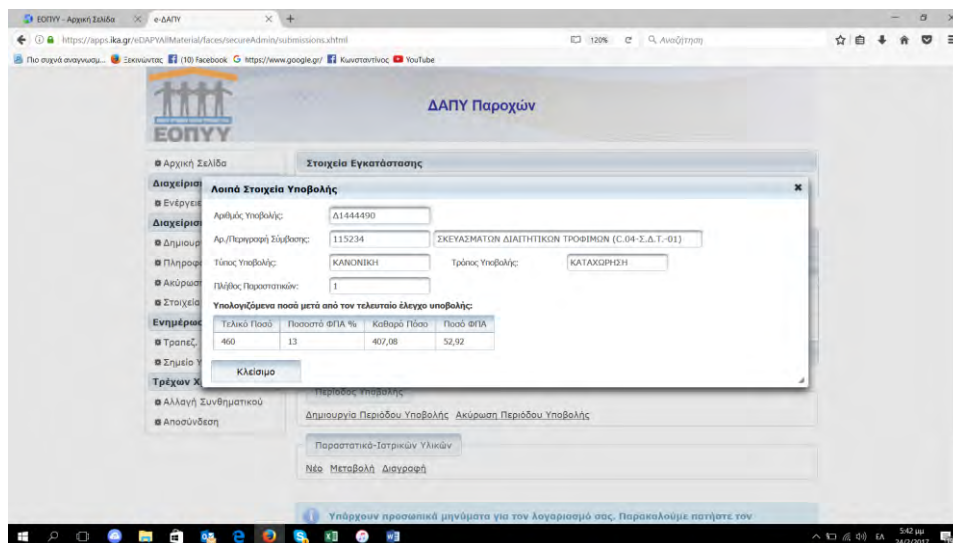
ΕΟΠΥΥ - Αρχική Σελίδα | e-ΔΑΠΥ

https://apps.ika.gr/eDAPYAllMaterial/faces/secureAdmin/submissions.xhtml | 120% | Αναζήτηση

Πιο συχνά αναγνωσμ... | Ξεκινώντας | (10) Facebook | https://www.google.gr/ | Κωνσταντίνος | YouTube

ΕΟΠΥΥ

ΔΑΠΥ Παροχών

Αρχική Σελίδα
Διαχείριση
Ενέργειε
Διαχείριση
Δημιουρ
Πληροφ
Ακύρωσ
Στοιχεία
Ενημέρωσ
Τραπεζ.
Σημείο Υ
Τρέχων Χ
Αλλαγή Συνθηματικού
Αποσύνδεση

Στοιχεία Εγκατάστασης

Λοιπά Στοιχεία Υποβολής

Αριθμός Υποβολής: Δ1444490
Αρ./Περιγραφή Σύμβασης: 115234 ΣΚΕΥΑΣΜΑΤΩΝ ΔΙΑΙΤΗΤΙΚΩΝ ΤΡΟΦΙΜΩΝ (C.04-Σ.Δ.Τ.-01)
Τύπος Υποβολής: ΚΑΝΟΝΙΚΗ Τρόπος Υποβολής: ΚΑΤΑΧΩΡΗΣΗ
Πλήθος Παραστατικών: 1

Υπολογιζόμενα ποσά μετά από τον τελευταίο έλεγχο υποβολής:

| Τελικό Ποσό | Ποσοστό ΦΠΑ % | Καθαρό Ποσό | Ποσό ΦΠΑ |
|---|---|---|---|
| 460 | 13 | 407,08 | 52,92 |

Κλείσιμο

Περίοδος Υποβολής
Δημιουργία Περιόδου Υποβολής Ακύρωση Περιόδου Υποβολής

Παραστατικά-Ιατρικών Υλικών
Νέο Μεταβολή Διαγραφή

Υπάρχουν προσωπικά μηνύματα για τον λογαριασμό σας. Παρακαλούμε πατήστε τον

ΕΛ 5:42 μμ 24/2/2017